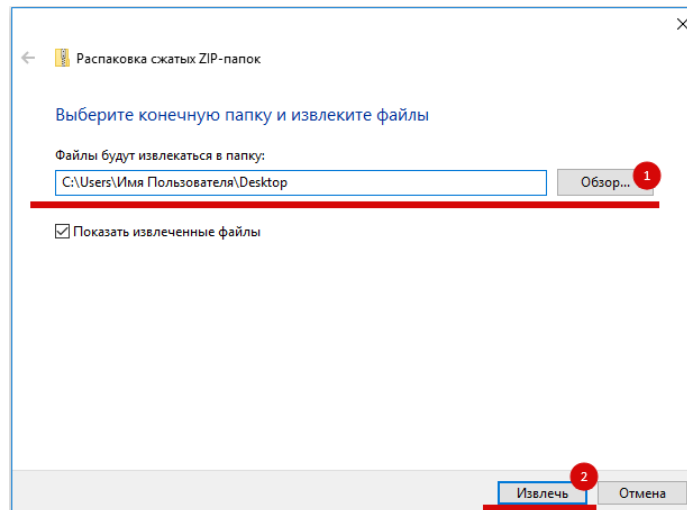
Распаковка сжатых ZIP-папок

Выберите конечную папку и извлеките файлы

Файлы будут извлекаться в папку:

C:\Users\Имя Пользователя\Desktop

Обзор...

1

Показать извлеченные файлы

2

Извлечь

Отмена